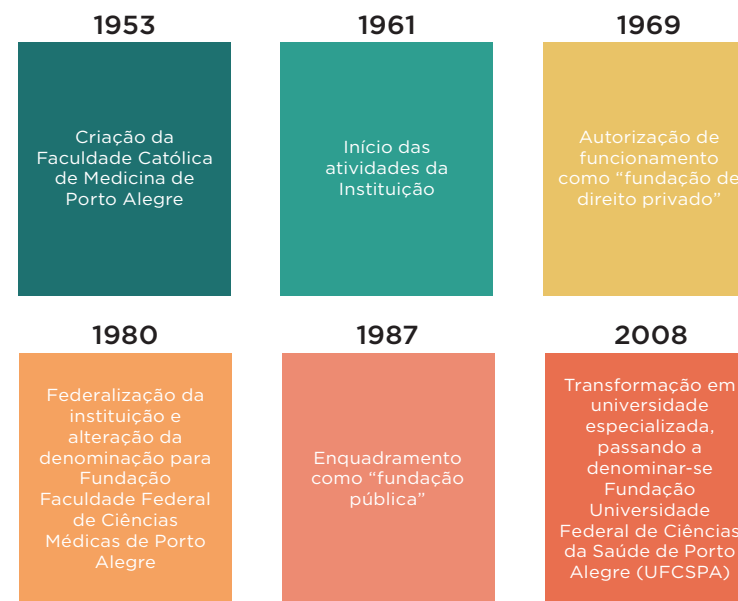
1953

Criação da Faculdade Católica de Medicina de Porto Alegre

1961

Início das atividades da Instituição

1969

Autorização de funcionamento como “fundação de direito privado”

1980

Federalização da instituição e alteração da denominação para Fundação Faculdade Federal de Ciências Médicas de Porto Alegre

1987

Enquadramento como “fundação pública”

2008

Transformação em universidade especializada, passando a denominar-se Fundação Universidade Federal de Ciências da Saúde de Porto Alegre (UFCSPA)